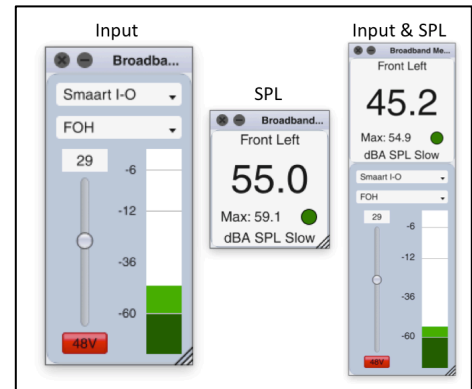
Input

Broadba...

Smaart I-O

FOH

29

-6

-12

-36

-60

48V

SPL

Broadband...

Front Left

55.0

Max: 59.1

dBA SPL Slow

Input & SPL

Broadband Me...

Front Left

45.2

Max: 54.9

dBA SPL Slow

Smaart I-O

FOH

29

-6

-12

-36

-60

48V